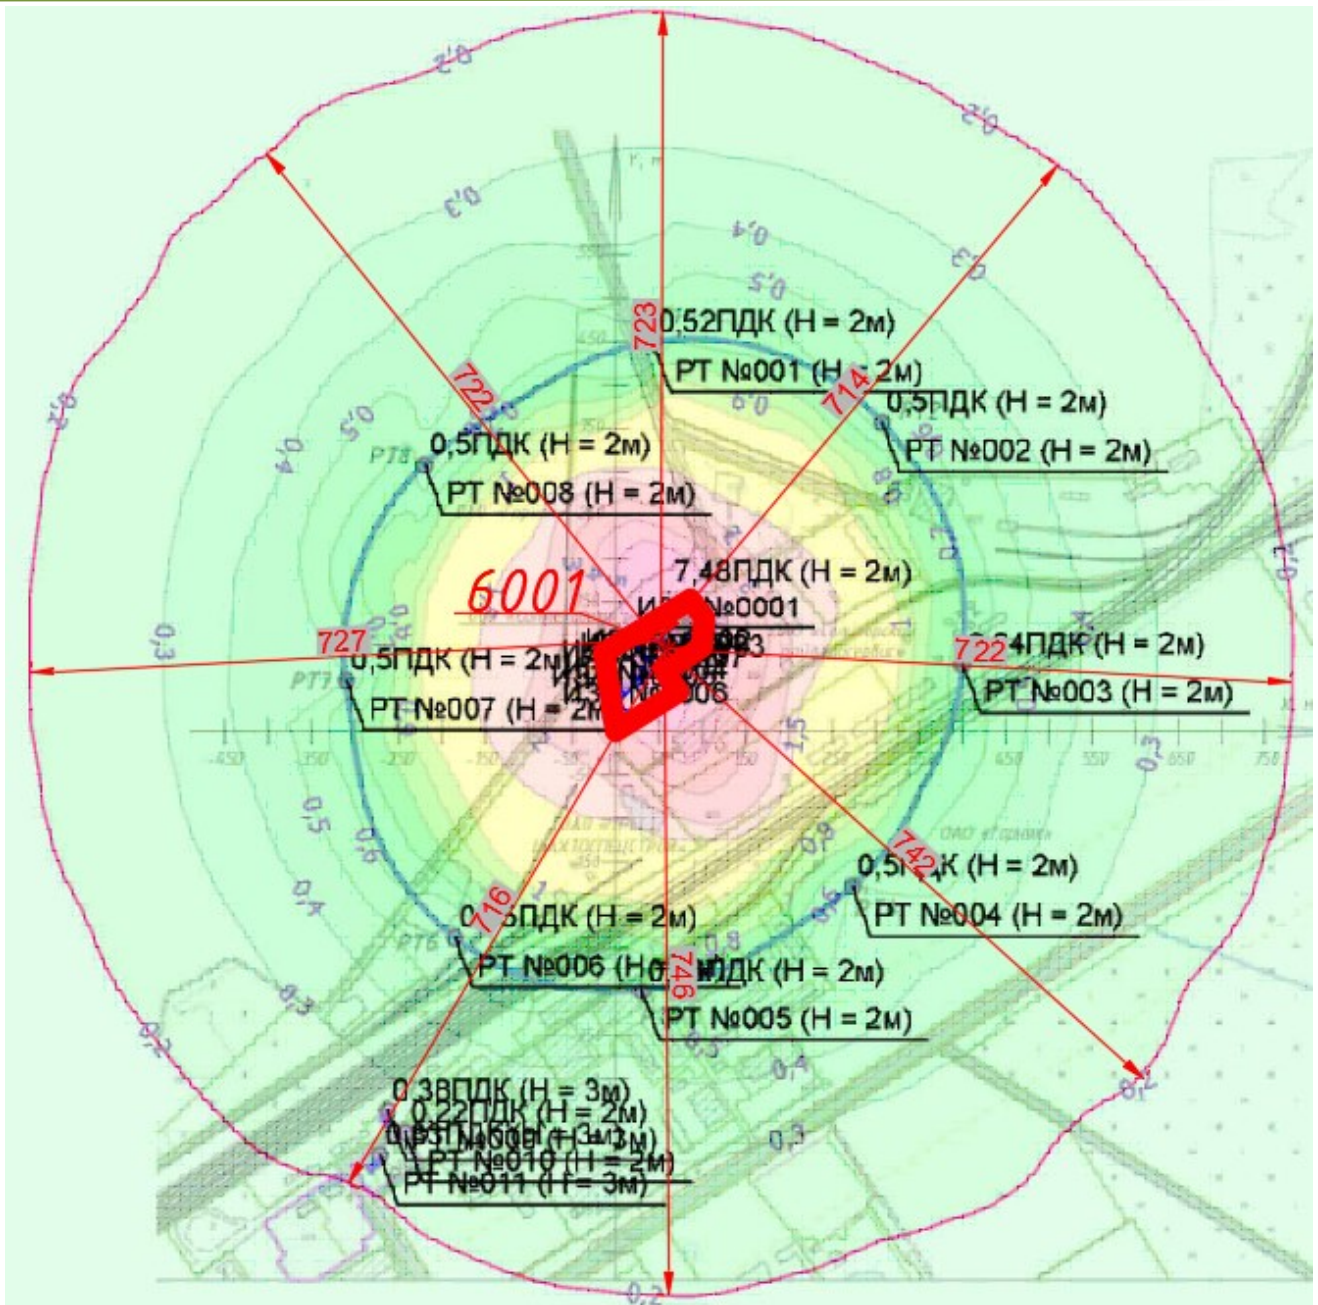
0,2
0,2
0,3
0,4
0,5
723
0,52ПДК (Н = 2м)
РТ №001 (Н = 2м)
722
714
0,5ПДК (Н = 2м)
РТ №002 (Н = 2м)
0,5ПДК (Н = 2м)
РТ №008 (Н = 2м)
РТ8
0,2
0,4
0,5
7,48ПДК (Н = 2м)
6001
ИЗА №0001
727
0,5ПДК (Н = 2м)
722
0,54ПДК (Н = 2м)
РТ №003 (Н = 2м)
РТ7
РТ №007 (Н = 2м)
ИЗА №6006
0,3
0,2
0,3
-450
-350
-250
-150
-50
450
550
650
750
0,5
0,6
0,4
742
0,5ПДК (Н = 2м)
РТ №004 (Н = 2м)
716
0,5ПДК (Н = 2м)
РТ6
РТ №006 (Н = 2м)
746
0,5ПДК (Н = 2м)
РТ №005 (Н = 2м)
0,8
0,3
0,2
0,4
0,3
0,2
0,38ПДК (Н = 3м)
0,22ПДК (Н = 2м)
РТ №009 (Н = 3м)
РТ №010 (Н = 2м)
РТ №011 (Н = 3м)
0,2